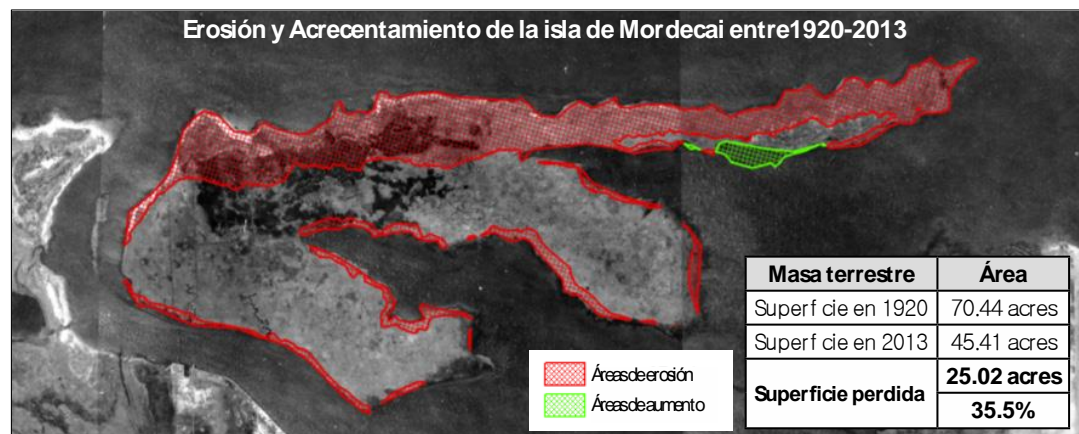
Erosión y Acrecentamiento de la isla de Mordecai entre1920-2013

| Masa terrestre | Área |
|---|---|
| Superf cie en 1920 | 70.44 acres |
| Superf cie en 2013 | 45.41 acres |
| Superficie perdida | 25.02 acres |
| | 35.5% |

Áreas de erosión
Áreas de aumento